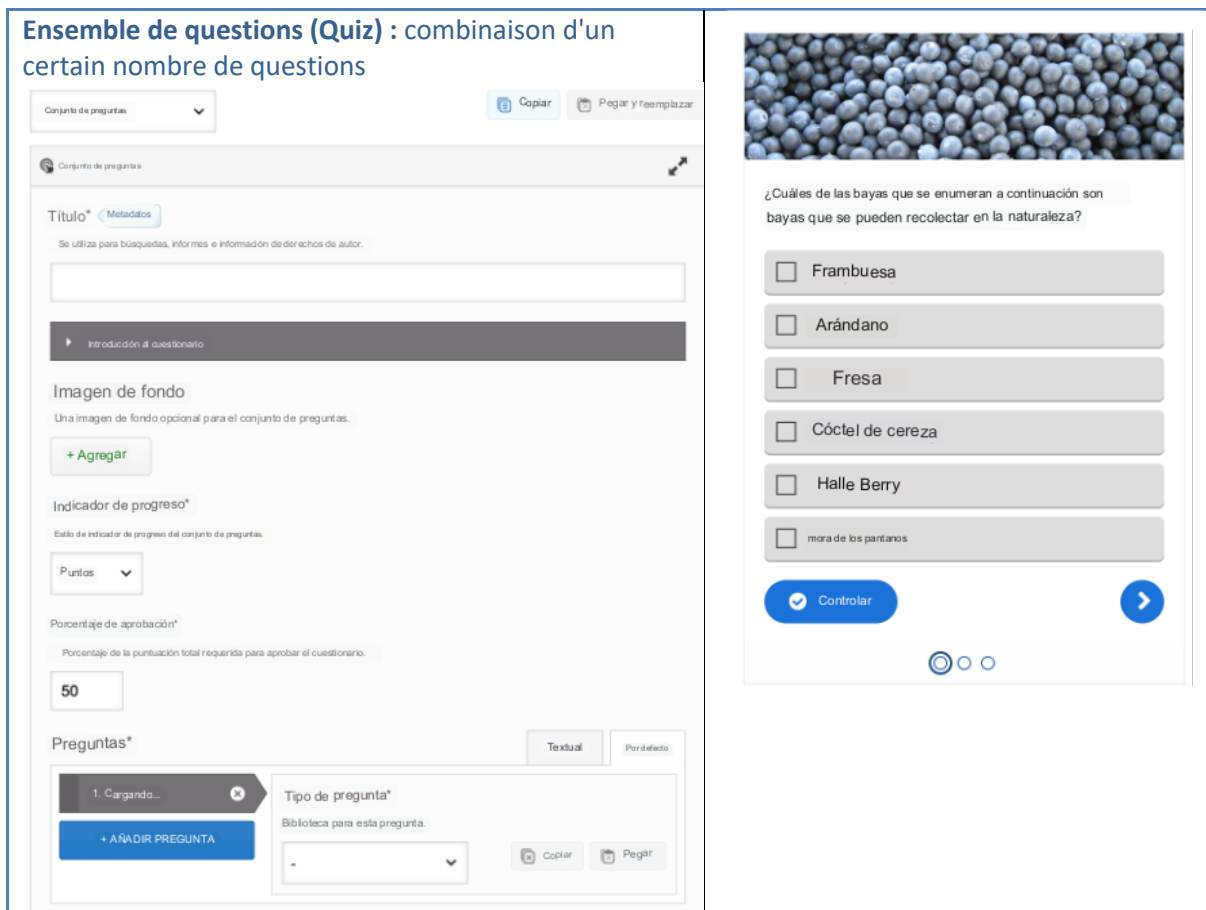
**Ensemble de questions (Quiz) :** combinaison d'un certain nombre de questions

Conjunto de preguntas

Copiar

Pegar y reemplazar

Conjunto de preguntas

Título* Metadatos

Se utiliza para búsquedas, informes e información de derechos de autor.

Introducción al cuestionario

Imagen de fondo

Una imagen de fondo opcional para el conjunto de preguntas.

+ Agregar

Indicador de progreso*

Estilo de indicador de progreso del conjunto de preguntas.

Puntos

Porcentaje de aprobación*

Porcentaje de la puntuación total requerida para aprobar el cuestionario.

50

Preguntas*

Textual

Por defecto

1. Cargando...

+ AÑADIR PREGUNTA

Tipo de pregunta*

Biblioteca para esta pregunta.

-

Copiar

Pegar

¿Cuáles de las bayas que se enumeran a continuación son bayas que se pueden recolectar en la naturaleza?

Frambuesa

Arándano

Fresa

Cóctel de cereza

Halle Berry

mora de los pantanos

Controlar